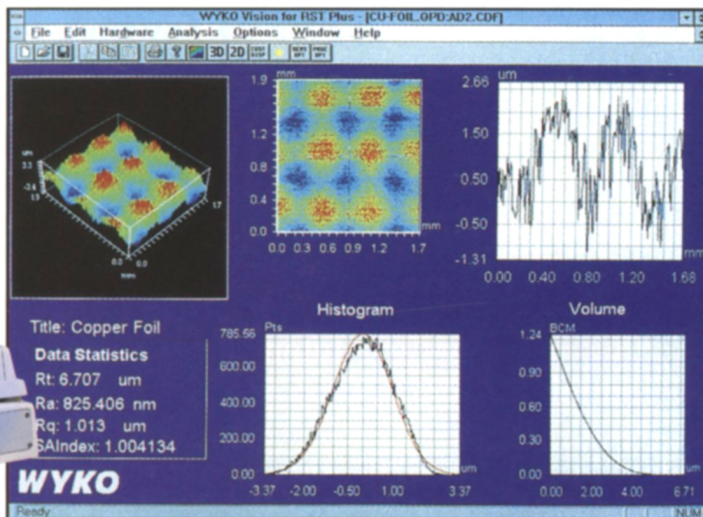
WYKO Vision for RST Plus - [CU-FOIL.OPD:AD2.CDF]

File Edit Hardware Analysis Options Window Help

3D 2D

1.9 mm

1.2

0.8

0.4

0.0

0.0 0.3 0.6 0.9 1.2 1.7 mm

um

2.66

1.50

0.50

-0.50

-1.31

0.00 0.40 0.80 1.20 1.68

Title: Copper Foil

Data Statistics

Rt: 6.707 um

Ra: 825.406 nm

Rq: 1.013 um

SAIndex: 1.004134

Histogram

785.56 Pts

600.00

400.00

200.00

0.00

-3.37 -2.00 -0.50 1.00 3.37 um

Volume

1.24 BCM

0.90

0.60

0.30

0.00

0.00 2.00 4.00 6.71

WYKO

Ready

NUM